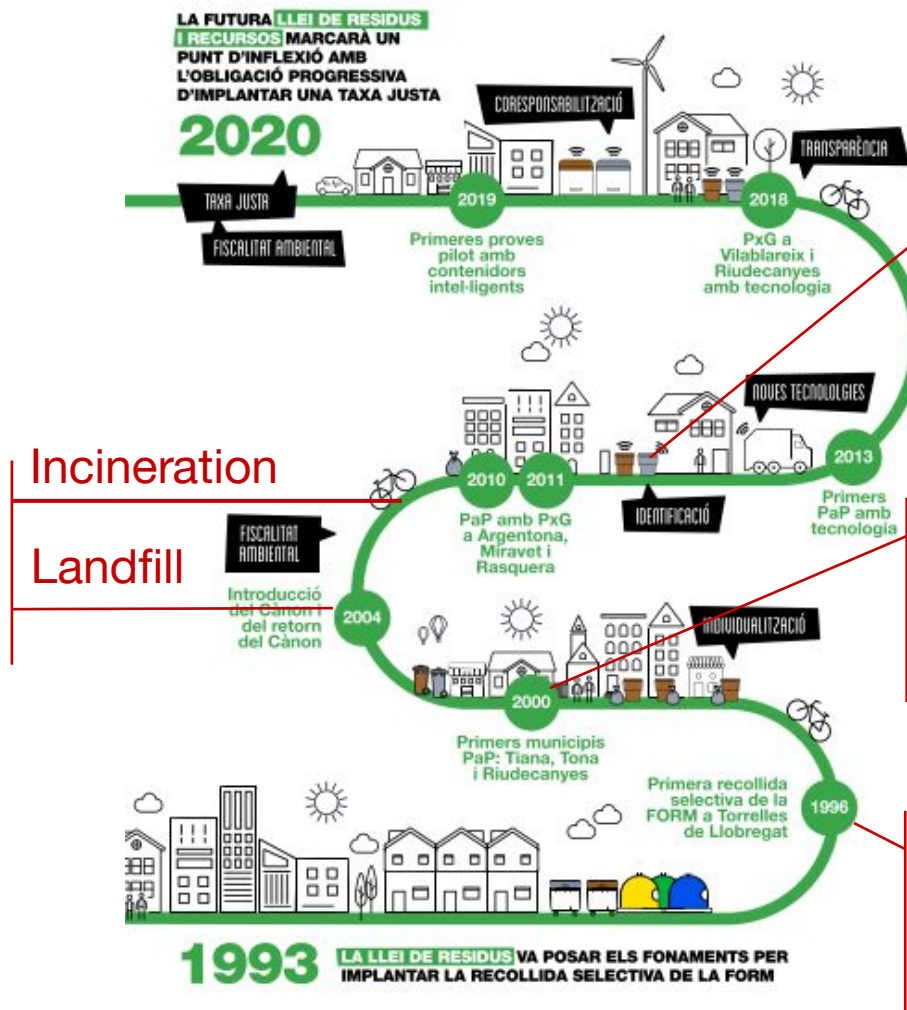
LA FUTURA LLEI DE RESIDUS I RECURSOS MARCARÀ UN PUNT D'INFLEXIÓ AMB L'OBLIGACIÓ PROGRESSIVA D'IMPLANTAR UNA TAXA JUSTA

2020

CORESPONSABILITZACIÓ

TRANSPARÈNCIA

TAXA JUSTA

FISCALITAT AMBIENTAL

2019

Primeres proves pilot amb contenidors intel·ligents

2018

PxG a Vilablareix i Riudecanyes amb tecnologia

NOVES TECNOLOGIES

2013

Primers PaP amb tecnologia

Incineration

2010

2011

PaP amb PxG a Argentona, Miravet i Rasquera

IDENTIFICACIÓ

FISCALITAT AMBIENTAL

Landfill

Introducció del Cànon i del retorn del Cànon

2004

INDIVIDUALITZACIÓ

2000

Primers municipis PaP: Tiana, Tona i Riudecanyes

Primera recollida selectiva de la FORM a Torrelles de Llobregat

1996

1993 LA LLEI DE RESIDUS VA POSAR ELS FONAMENTS PER IMPLANTAR LA RECOLLIDA SELECTIVA DE LA FORM